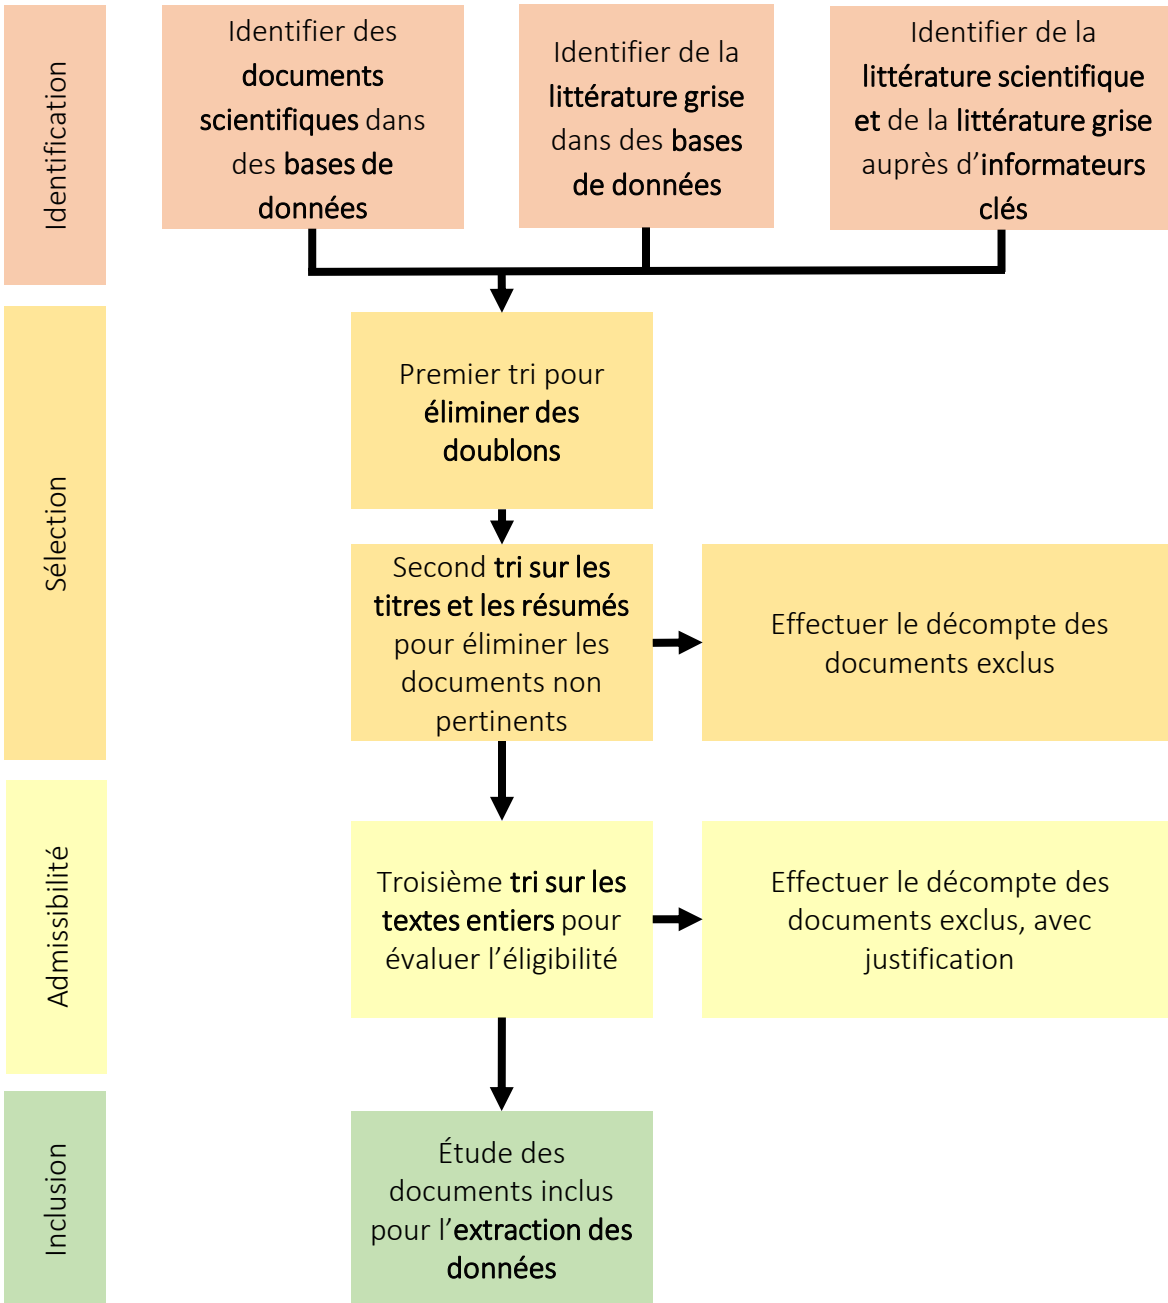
Identification

Identifier des documents scientifiques dans des bases de données

Identifier de la littérature grise dans des bases de données

Identifier de la littérature scientifique et de la littérature grise auprès d'informateurs clés

Sélection

Premier tri pour éliminer des doublons

Second tri sur les titres et les résumés pour éliminer les documents non pertinents

Effectuer le décompte des documents exclus

Admissibilité

Troisième tri sur les textes entiers pour évaluer l'éligibilité

Effectuer le décompte des documents exclus, avec justification

Inclusion

Étude des documents inclus pour l'extraction des données